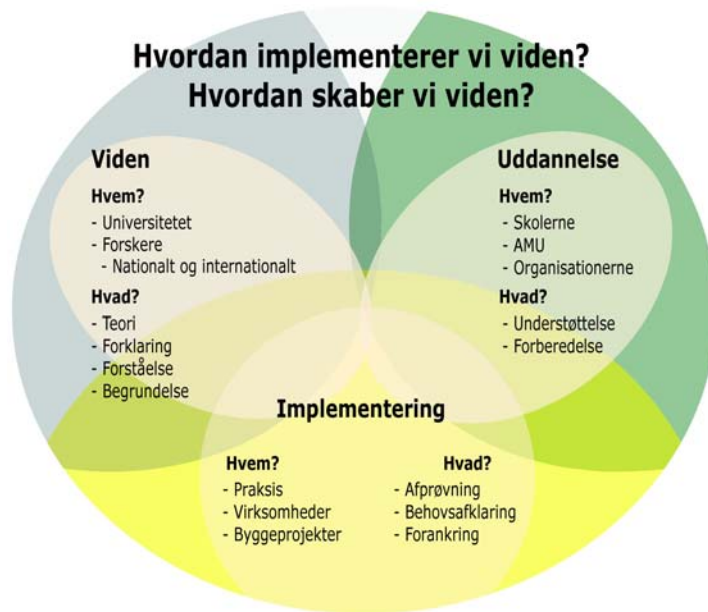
Hvordan implementerer vi viden?
Hvordan skaber vi viden?

Viden

Hvem?
- Universitetet
- Forskere
- Nationalt og internationalt

Hvad?
- Teori
- Forklaring
- Forståelse
- Begrundelse

Uddannelse

Hvem?
- Skolerne
- AMU
- Organisationerne

Hvad?
- Understøttelse
- Forberedelse

Implementering

Hvem?
- Praksis
- Virksomheder
- Byggeprojekter

Hvad?
- Afprøvning
- Behovsafklaring
- Forankring